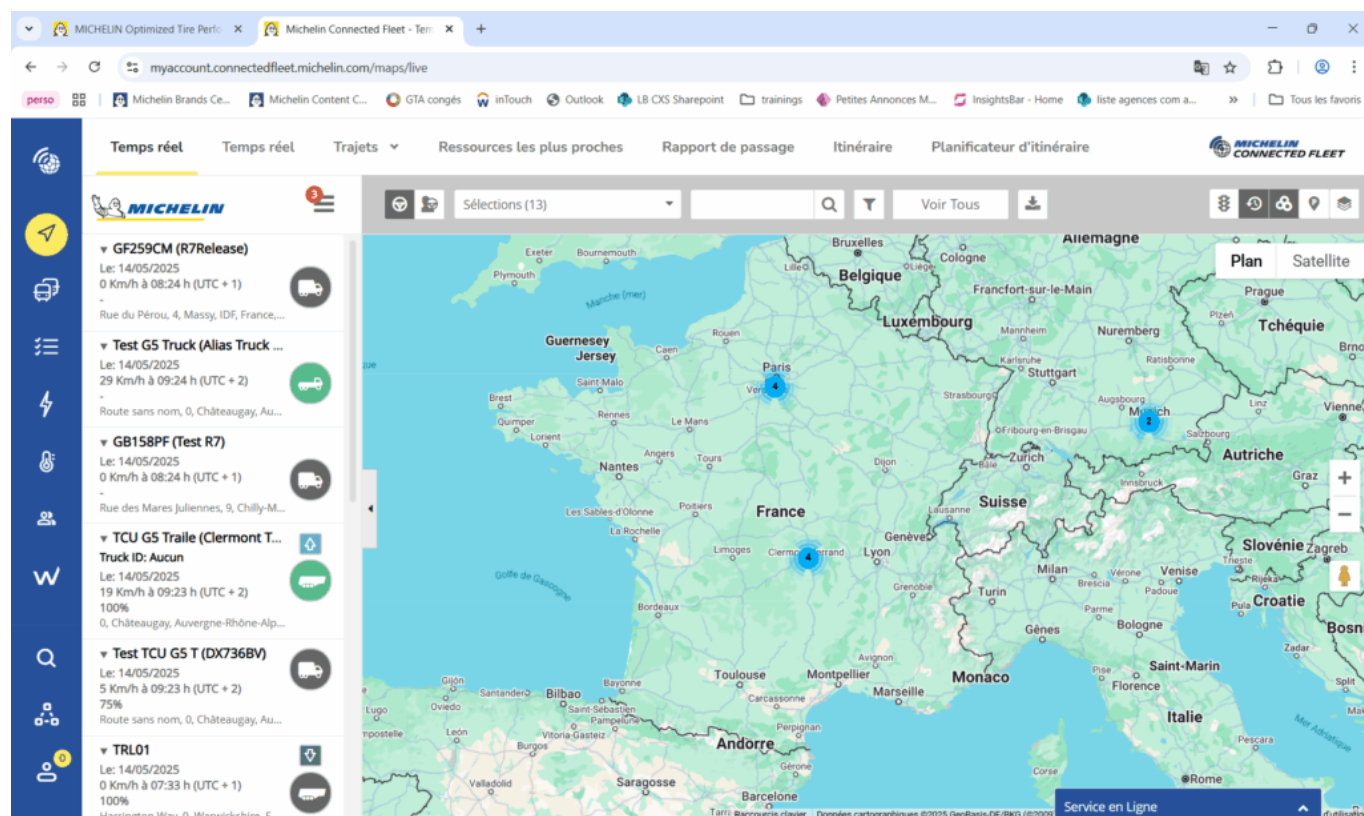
MICHELIN Optimized Tire Perfo ×
Michelin Connected Fleet - Tem ×
+

myaccount.connectedfleet.michelin.com/maps/live

perso | Michelin Brands Ce... | Michelin Content C... | GTA congés | inTouch | Outlook | LB CXS Sharepoint | trainings | Petites Annonces M... | InsightsBar - Home | liste agences com a... | » | Tous les favoris

Temps réel | Temps réel | Trajets | Ressources les plus proches | Rapport de passage | Itinéraire | Planificateur d'itinéraire

MICHELIN CONNECTED FLEET

MICHELIN
3

Sélections (13)
Voir Tous

GF259CM (R7Release)
Le: 14/05/2025
0 Km/h à 08:24 h (UTC + 1)
-
Rue du Pérou, 4, Massy, IDF, France,...

Test G5 Truck (Alias Truck ...
Le: 14/05/2025
29 Km/h à 09:24 h (UTC + 2)
-
Route sans nom, 0, Châteaugay, Au...

GB158PF (Test R7)
Le: 14/05/2025
0 Km/h à 08:24 h (UTC + 1)
-
Rue des Mares Juliennes, 9, Chilly-M...

TCU G5 Traile (Clermont T...
Truck ID: Aucun
Le: 14/05/2025
19 Km/h à 09:23 h (UTC + 2)
100%
0, Châteaugay, Auvergne-Rhône-Alp...

Test TCU G5 T (DX736BV)
Le: 14/05/2025
5 Km/h à 09:23 h (UTC + 2)
75%
Route sans nom, 0, Châteaugay, Au...

TRL01
Le: 14/05/2025
0 Km/h à 07:33 h (UTC + 1)
100%

0

Plan | Satellite

Exeter, Bournemouth, Plymouth, Manche (mer), Guernesey, Jersey, Caen, Rouen, Bruxelles, Lille, Belgique, Cologne, Allemagne, Francfort-sur-le-Main, Luxembourg, Mannheim, Nuremberg, Prague, Tchéquie, Plzeň, Karlsruhe, Ratisbonne, Stuttgart, Paris, Versailles, 4, Saint Malo, Brest, Rennes, Quimper, Lorient, Le Mans, Strasbourg, Augsburg, Munich, 2, Salzbourg, Vienne, Fribourg-en-Brisgau, Nantes, Angers, Tours, Dijon, Bâle, Zurich, Autriche, Innsbruck, Graz, Les Sables-d'Olonne, Poitiers, France, Suisse, Lausanne, La Rochelle, Genève, Slovénie, Zagreb, Limoges, Clermont-Ferrand, 4, Lyon, Milan, Vérone, Venise, Trieste, Rijeka, Golfe de Gascogne, Grenoble, Turin, Brescia, Padoue, Pula, Croatie, Bordeaux, Parme, Bologne, Gênes, Bosn, Zadar, Toulouse, Montpellier, Avignon, Monaco, Nice, Saint-Marin, Gijón, Bayonne, Santander, Bilbao, Carcassonne, Marseille, Florence, Lugo, San Sebastián, Pampelune, Perpignan, Italie, Mer Adriatique, Vitoria-Gasteiz, Andorre, Pescara, Burgos, Gérone, Corse, Valladolid, Saragosse, Barcelone, Rome

Raccourcis clavier | Données cartographiques ©2025 GeoBasis-DE/BKG (©2009

Service en Ligne